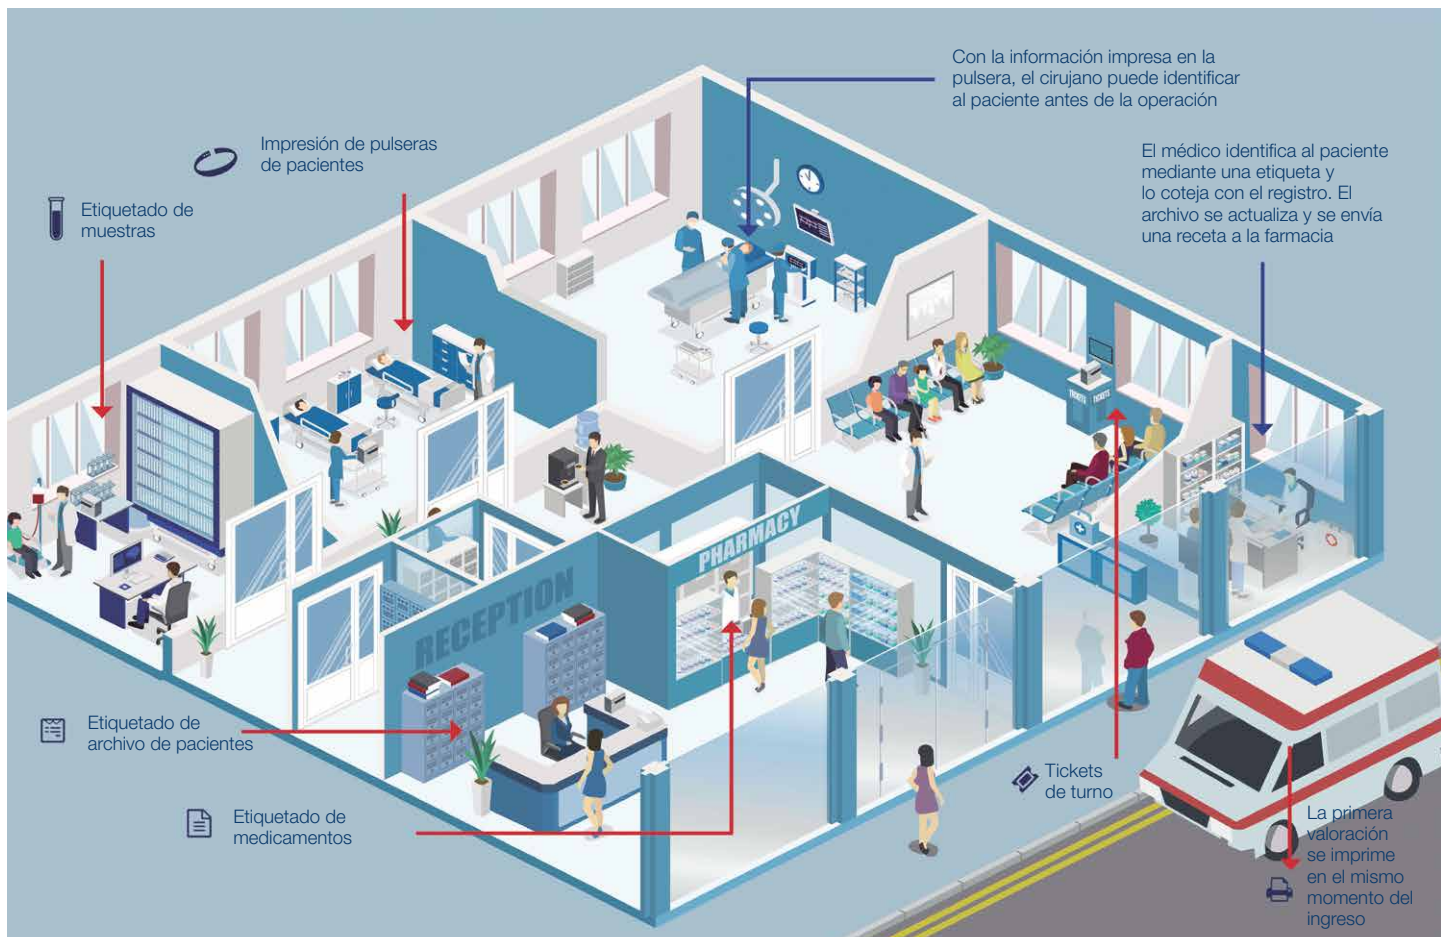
Con la información impresa en la pulsera, el cirujano puede identificar al paciente antes de la operación

Impresión de pulseras de pacientes

Etiquetado de muestras

El médico identifica al paciente mediante una etiqueta y lo coteja con el registro. El archivo se actualiza y se envía una receta a la farmacia

TICKETS TICKETS

PHARMACY

RECEPTION

Etiquetado de archivo de pacientes

Etiquetado de medicamentos

Tickets de turno

La primera valoración se imprime en el mismo momento del ingreso